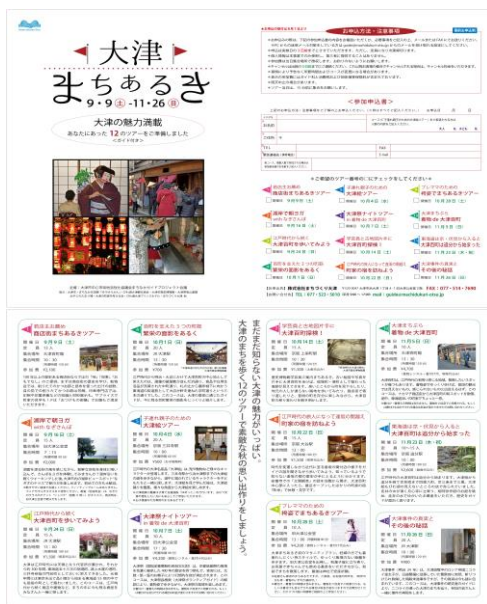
大津
まちあるき
9・9(土)–11・26(日)

大津の魅力満載
あなたにあった12のツアーをご準備しました
〈ガイド付き〉

お申込方法・注意事項

〈参加申込書〉

まだまだ知らない大津の魅力がいっぱい。
大津のまちを歩く12のツアーで素敵な秋の思い出作りをしましょう。

商店街まちあるきツアー

湖岸で観る!! with sちゃんぽ

大津百町を歩いてみよう

大津祭ナイトツアー

大津百町探検!

町家の路を訪ねよう

ブレマでたのめ 柳屋まちあるきツアー

大津宿場町

東海道歩き

その他の秘話

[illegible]